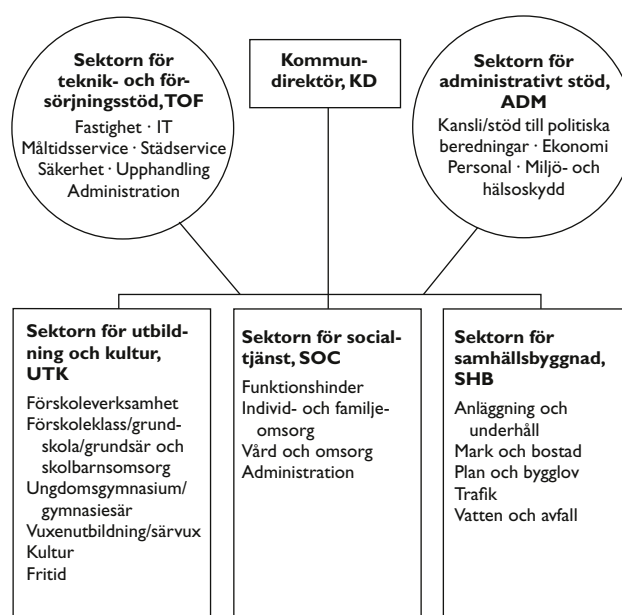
Sektorn för teknik- och försörjningsstöd, TOF
Fastighet · IT
Måltidsservice · Städservice
Säkerhet · Upphandling
Administration

Kommundirektör, KD

Sektorn för administrativt stöd, ADM
Kansli/stöd till politiska beredningar · Ekonomi
Personal · Miljö- och hälsoskydd

Sektorn för utbildning och kultur, UTK
Förskoleverksamhet
Förskoleklass/grundskola/grundsär och skolbarnsomsorg
Ungdomsgymnasium/gymnasiesär
Vuxenutbildning/särvux
Kultur
Fritid

Sektorn för socialtjänst, SOC
Funktionshinder
Individ- och familjeomsorg
Vård och omsorg
Administration

Sektorn för samhällsbyggnad, SHB
Anläggning och underhåll
Mark och bostad
Plan och bygglov
Trafik
Vatten och avfall